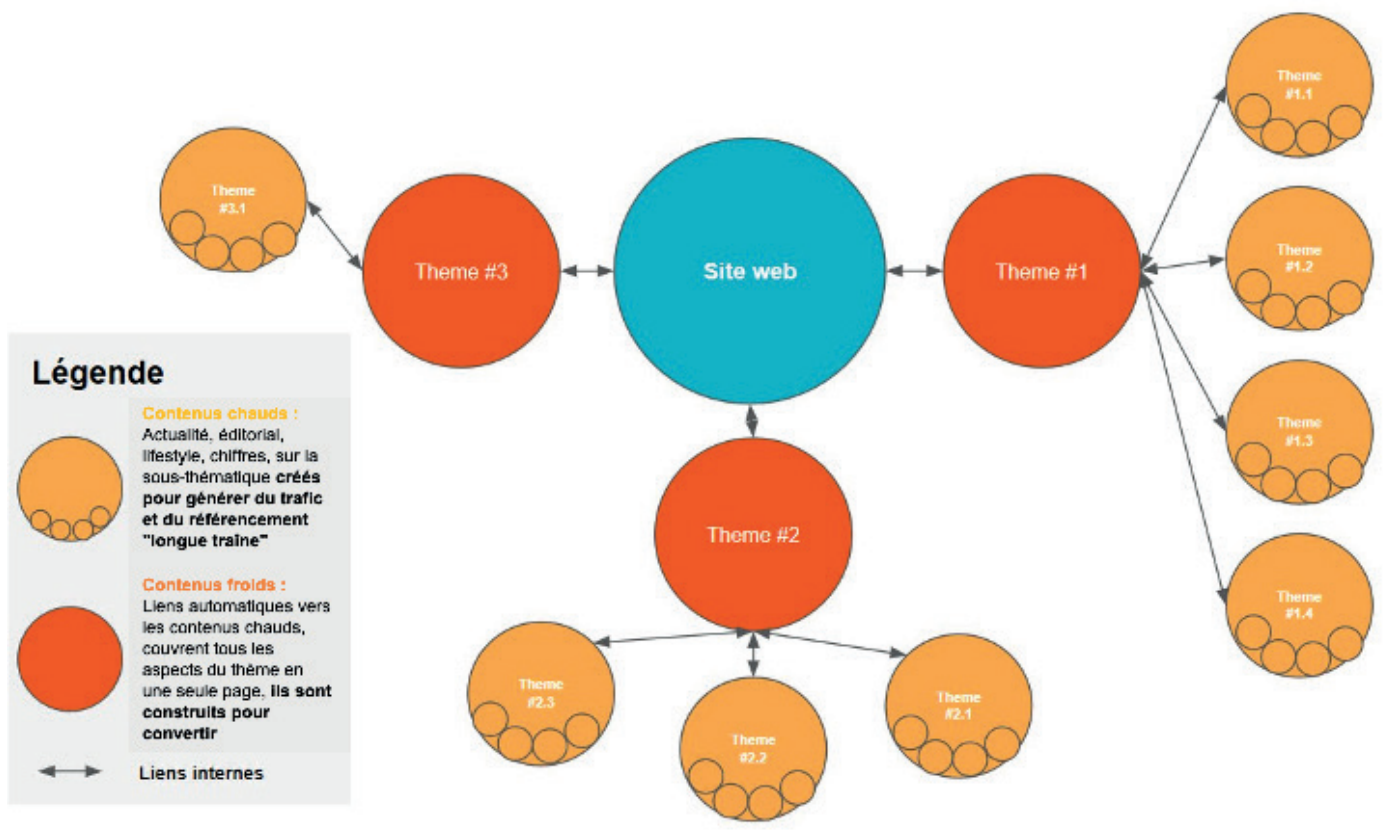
Theme #3.1

Theme #3

Site web

Theme #1

Theme #1.1

Theme #1.2

Theme #1.3

Theme #1.4

Légende

Contenus chauds : Actualité, éditorial, lifestyle, chiffres, sur la sous-thématique **créés pour générer du trafic et du référencement "longue traine"**

Contenus froids : Liens automatiques vers les contenus chauds, couvrent tous les aspects du thème en une seule page, **ils sont construits pour convertir**

Liens internes

Theme #2

Theme #2.3

Theme #2.2

Theme #2.1